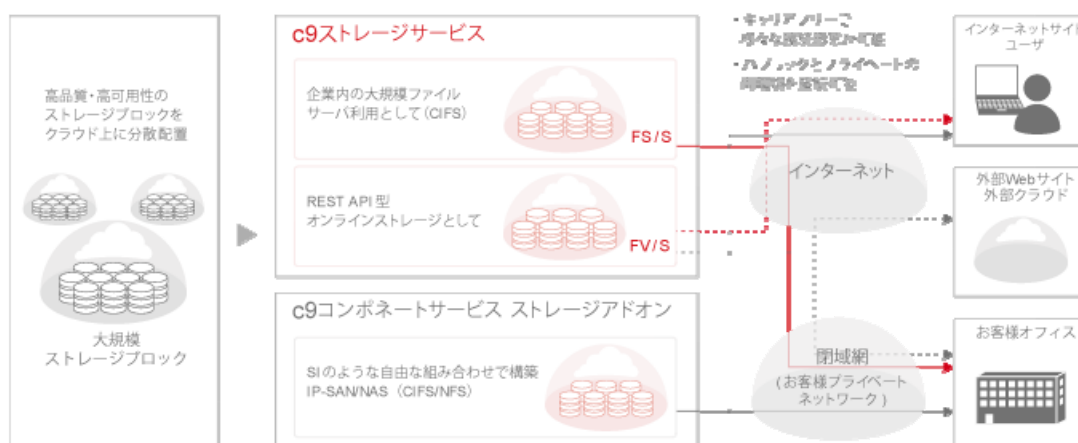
高品質・高可用性の
ストレージブロックを
クラウド上に分散配置

大規模
ストレージブロック

c9ストレージサービス

企業内の大規模ファイル
サーバ利用として（CIFS）

FS/S

REST API 型
オンラインストレージとして

FV/S

c9コンポネートサービス ストレージアドオン

SIのような自由な組み合わせで構築
IP-SAN/NAS（CIFS/NFS）

・キャリアフリーで
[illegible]
・パブリックとプライベートの
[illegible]

インターネット

閉域網
（お客様プライベート
ネットワーク）

インターネットサイト
ユーザ

外部Webサイト
外部クラウド

お客様オフィス